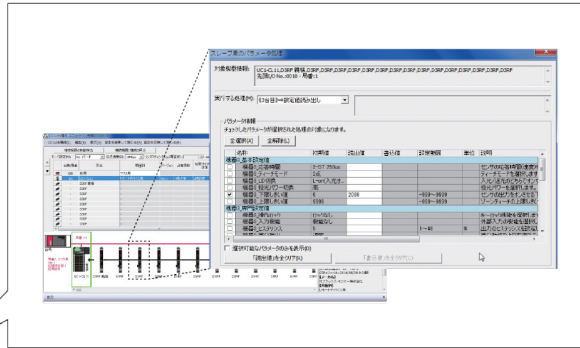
スレーブ運用パラメータ設定

対象機器情報
UCS-CL1LDSP 機種: DSP, DSP, DSP, DSP, DSP, DSP, DSP, DSP, DSP, DSP, DSP, DSP, DSP, DSP, DSP
先頭ID No.:0010 局番:1

実行する処理(P) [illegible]

パラメータ情報
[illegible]

全選択(A) 全解除(L)

| 名称 | 初期値 | 書込値 | 読出値 | 設定範囲 | 単位 | 説明 |
|---|---|---|---|---|---|---|
| 機器1 基本設定 | | | | | | |
| 機器1 応答時間 | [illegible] | | | | | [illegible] |
| 機器1 ティーチモード | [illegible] | | | | | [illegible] |
| 機器1 LED 制御 | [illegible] | | | | | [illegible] |
| 機器1 検出パワー切換 | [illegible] | | | | | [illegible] |
| 機器1 下限しきい値 | 0 | 2000 | | -9999~9999 | | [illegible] |
| 機器1 上限しきい値 | 9999 | | | -9999~9999 | | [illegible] |
| 機器1 応用設定 | | | | | | |
| 機器1 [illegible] | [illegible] | | | | | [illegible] |
| 機器1 入力モード | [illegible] | | | | | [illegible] |
| 機器1 ヒステリシス | 5 | | | 1~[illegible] | % | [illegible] |
| 機器1 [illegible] | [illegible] | | | | | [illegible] |

選択可能なパラメータのみを表示(S)

「初期値」を全クリア(C)　「書込値」を全クリア(W)